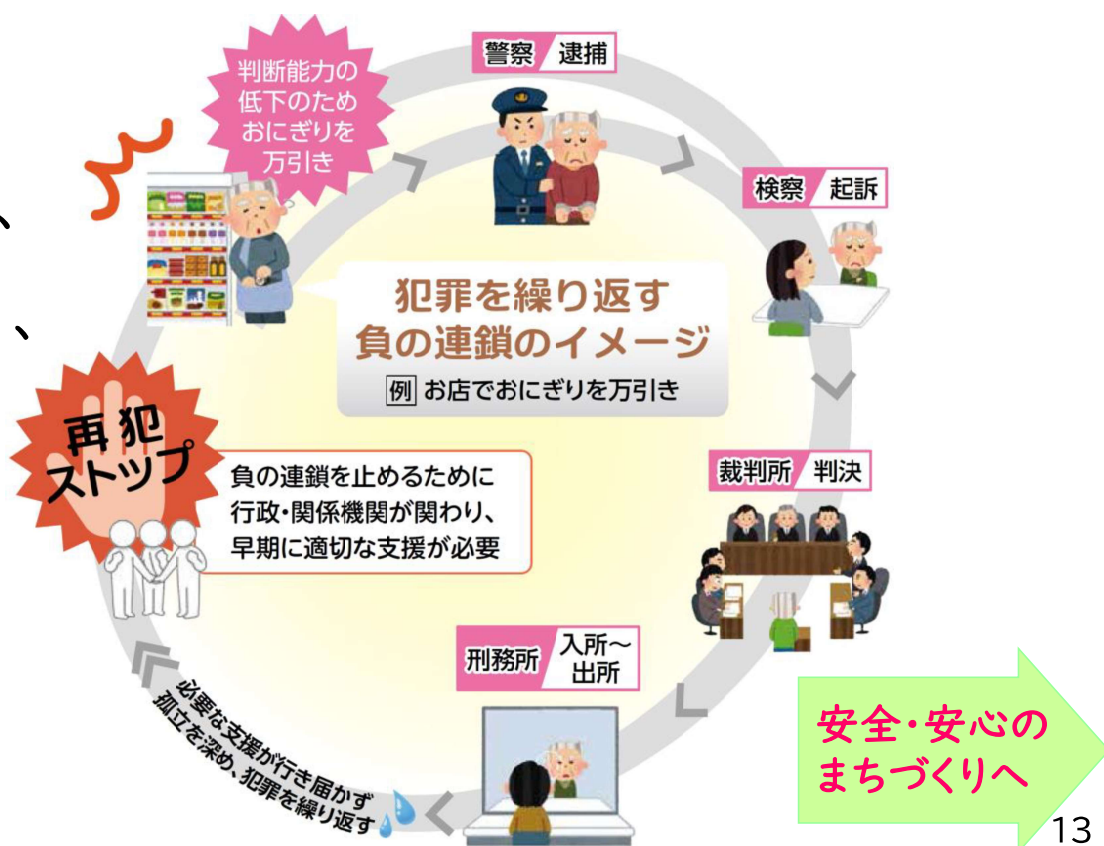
判断能力の低下のためおにぎりを万引き

警察 逮捕

検察 起訴

犯罪を繰り返す
負の連鎖のイメージ
例 お店でおにぎりを万引き

裁判所 判決

再犯ストップ

負の連鎖を止めるために行政・関係機関が関わり、早期に適切な支援が必要

刑務所 入所～出所

必要な支援が行き届かず孤立を深め、犯罪を繰り返す

安全・安心のまちづくりへ

13